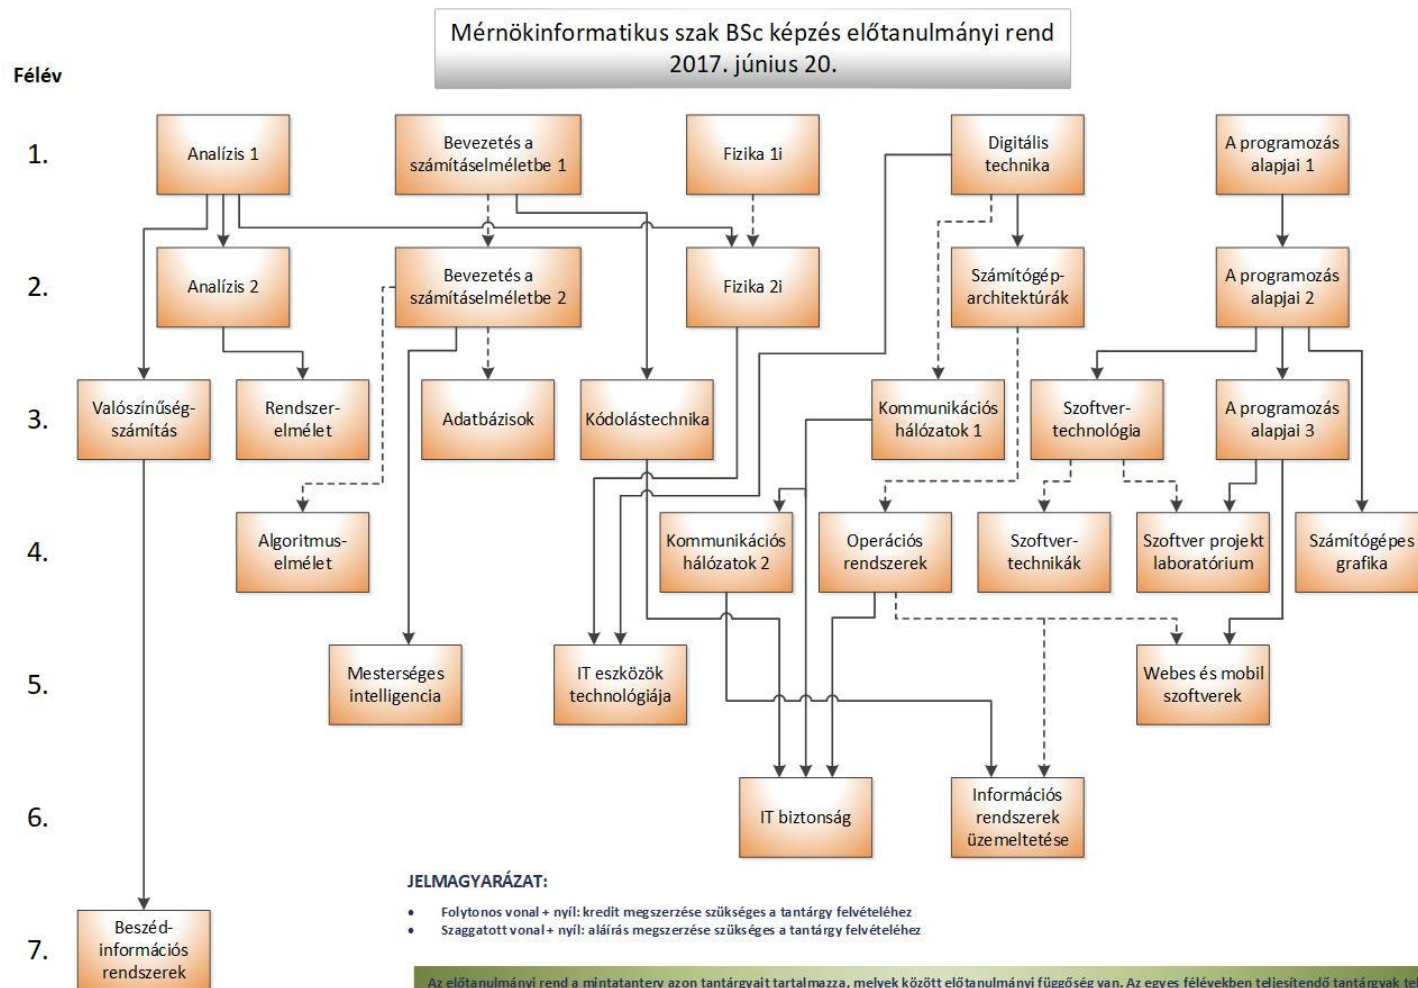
Mérnökinformatikus szak BSc képzés előtanulmányi rend
2017. június 20.

Félév

1.
2.
3.
4.
5.
6.
7.

Analízis 1

Bevezetés a számításelméletbe 1

Fizika 1i

Digitális technika

A programozás alapjai 1

Analízis 2

Bevezetés a számításelméletbe 2

Fizika 2i

Számítógép-architektúrák

A programozás alapjai 2

Valószínűség-számítás

Rendszer-elmélet

Adatbázisok

Kódolástechnika

Kommunikációs hálózatok 1

Szoftver-technológia

A programozás alapjai 3

Algoritmus-elmélet

Kommunikációs hálózatok 2

Operációs rendszerek

Szoftver-technikák

Szoftver projekt laboratórium

Számítógépes grafika

Mesterséges intelligencia

IT eszközök technológiája

Webes és mobil szoftverek

IT biztonság

Információs rendszerek üzemeltetése

Beszéd-információs rendszerek

JELMAGYARÁZAT:

• Folytonos vonal + nyíl: kredit megszerzése szükséges a tantárgy felvételéhez
• Szaggatott vonal + nyíl: aláírás megszerzése szükséges a tantárgy felvételéhez

Az előtanulmányi rend a mintatanterv azon tantárgyait tartalmazza, melyek között előtanulmányi függőség van. Az egyes félévekben teljesítendő tantárgyak te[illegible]